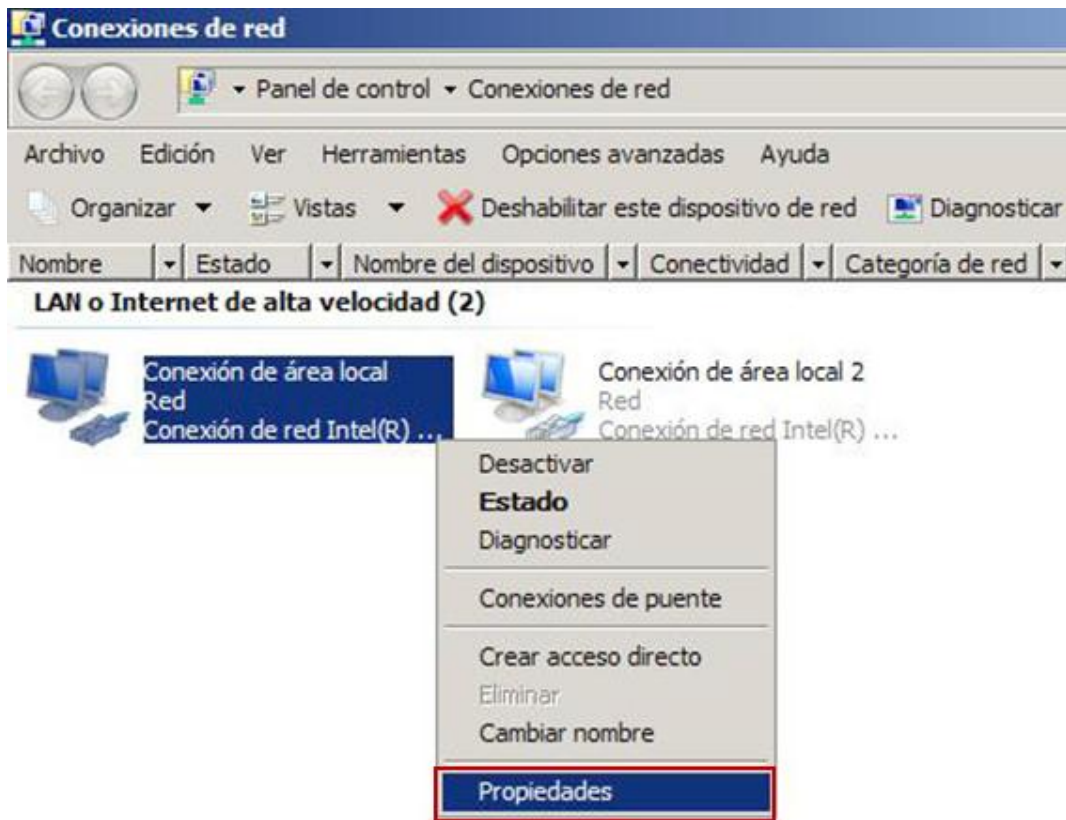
Conexiones de red

▸ Panel de control ▸ Conexiones de red

Archivo Edición Ver Herramientas Opciones avanzadas Ayuda

Organizar ▾ Vistas ▾ Deshabilitar este dispositivo de red Diagnosticar

Nombre | Estado | Nombre del dispositivo | Conectividad | Categoría de red

LAN o Internet de alta velocidad (2)

Conexión de área local
Red
Conexión de red Intel(R) ...

Conexión de área local 2
Red
Conexión de red Intel(R) ...

Desactivar
Estado
Diagnosticar
Conexiones de puente
Crear acceso directo
Eliminar
Cambiar nombre
Propiedades